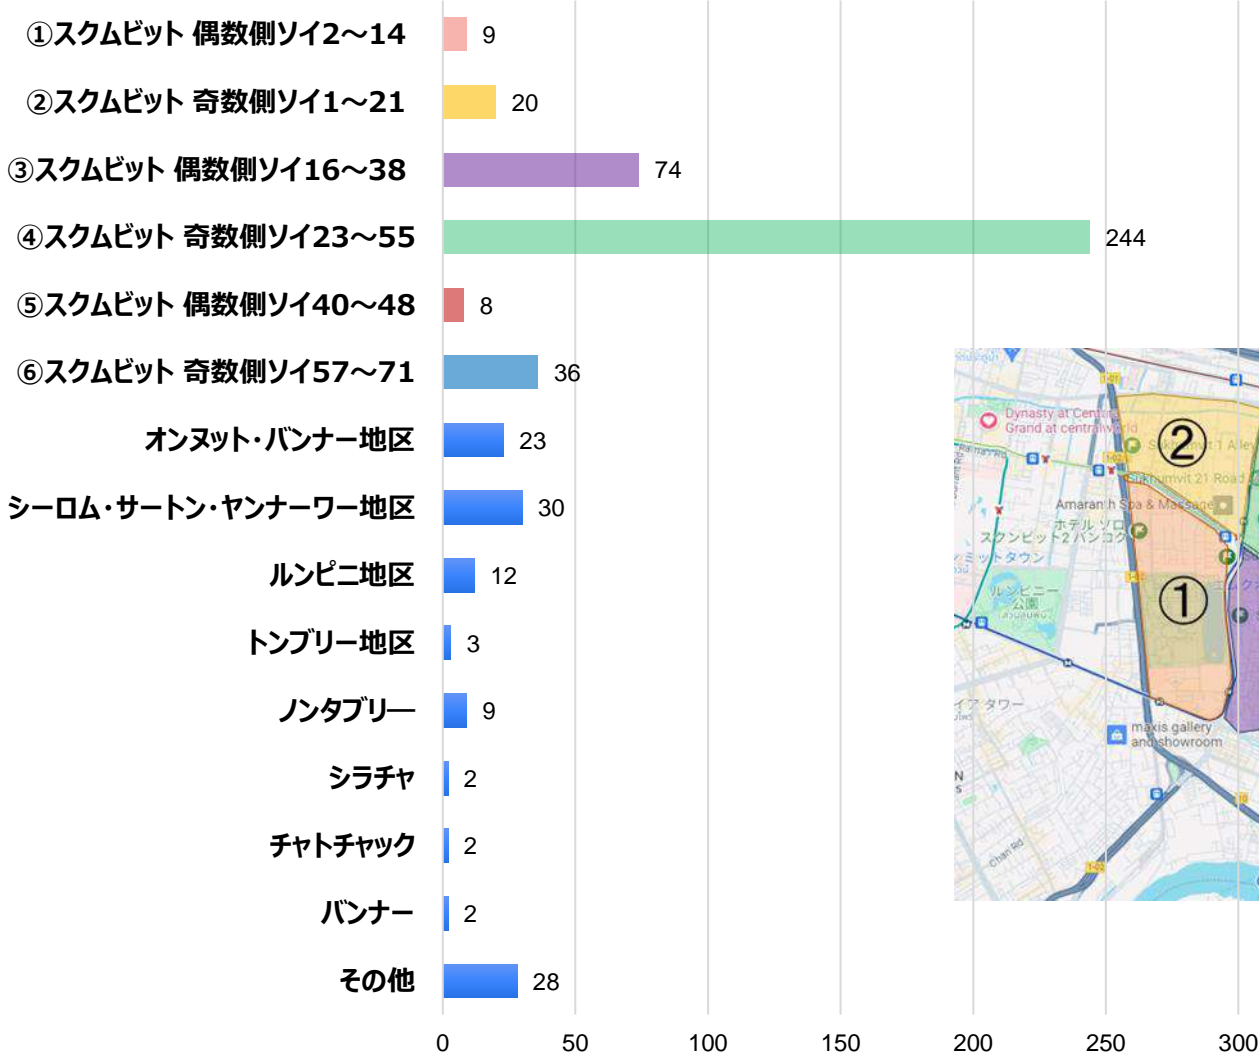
①スクムビット 偶数側ソイ2〜14 9
②スクムビット 奇数側ソイ1〜21 20
③スクムビット 偶数側ソイ16〜38 74
④スクムビット 奇数側ソイ23〜55 244
⑤スクムビット 偶数側ソイ40〜48 8
⑥スクムビット 奇数側ソイ57〜71 36
オンヌット・バンナー地区 23
シーロム・サートン・ヤンナーワー地区 30
ルンピニ地区 12
トンブリー地区 3
ノンタブリ— 9
シラチャ 2
チャトチャック 2
バンナー 2
その他 28

0 50 100 150 200 250 300

Dynasty at Central
Grand at centralworld
②
Sukhumvit 21 Road
Amaranth Spa & Massage
ホテル ソロ
スクンビット2 バンコク
ルンピニー公園
①
マイア タワー
maxis gallery and showroom
Chan Rd
1-01
1-02